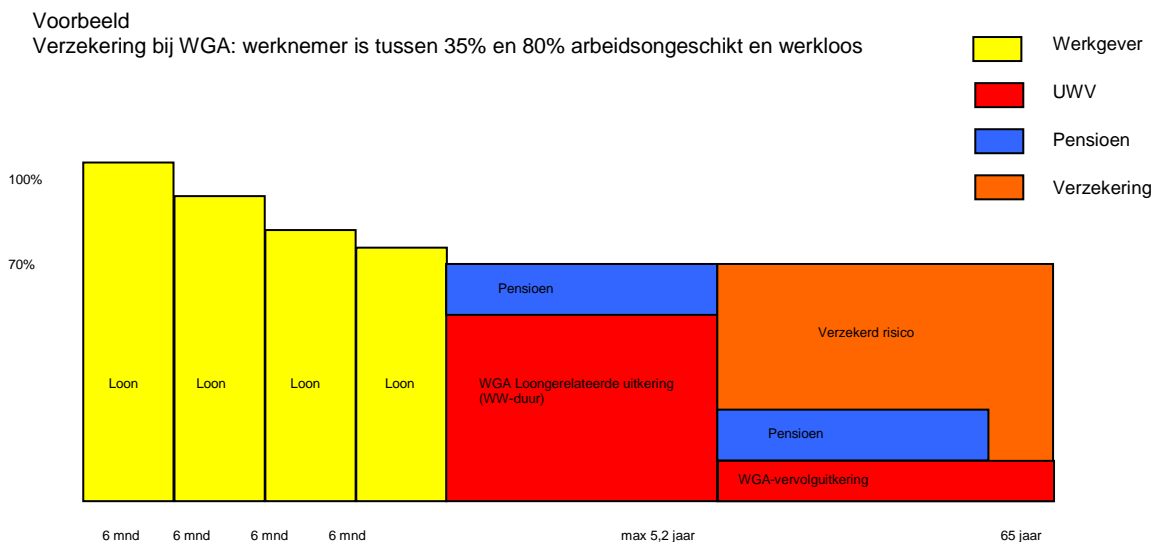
Voorbeeld
Verzekering bij WGA: werknemer is tussen 35% en 80% arbeidsongeschikt en werkloos

Werkgever
UWV
Pensioen
Verzekering

100%
70%

Loon
Loon
Loon
Loon

Pensioen
WGA Loongerelateerde uitkering (WW-duur)

Verzekerd risico
Pensioen
WGA-vervolguitkering

6 mnd 6 mnd 6 mnd 6 mnd max 5,2 jaar 65 jaar